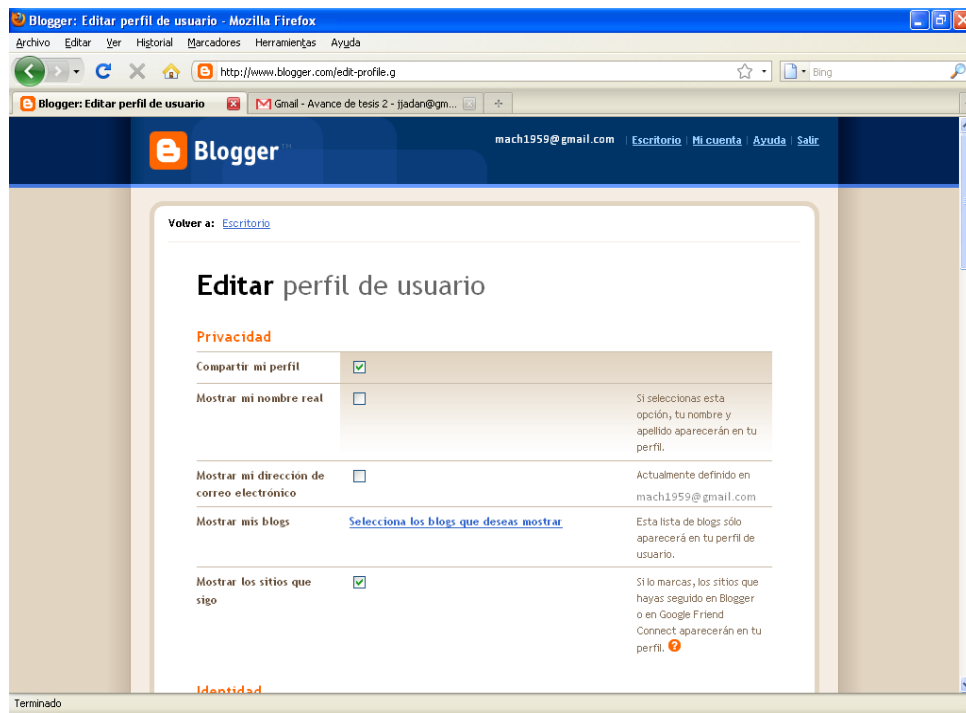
Blogger: Editar perfil de usuario - Mozilla Firefox

Archivo Editar Ver Historial Marcadores Herramientas Ayuda

http://www.blogger.com/edit-profile.g

Bing

Blogger: Editar perfil de usuario

Gmail - Avance de tesis 2 - jjadan@gm...

Blogger

mach1959@gmail.com | Escritorio | Mi cuenta | Ayuda | Salir

Volver a: Escritorio

Editar perfil de usuario

Privacidad

| | | |
|---|---|---|
| Compartir mi perfil | ☑ | |
| Mostrar mi nombre real | ☐ | Si seleccionas esta opción, tu nombre y apellido aparecerán en tu perfil. |
| Mostrar mi dirección de correo electrónico | ☐ | Actualmente definido en mach1959@gmail.com |
| Mostrar mis blogs | Selecciona los blogs que deseas mostrar | Esta lista de blogs sólo aparecerá en tu perfil de usuario. |
| Mostrar los sitios que sigo | ☑ | Si lo marcas, los sitios que hayas seguido en Blogger o en Google Friend Connect aparecerán en tu perfil. |

Identidad

Terminado